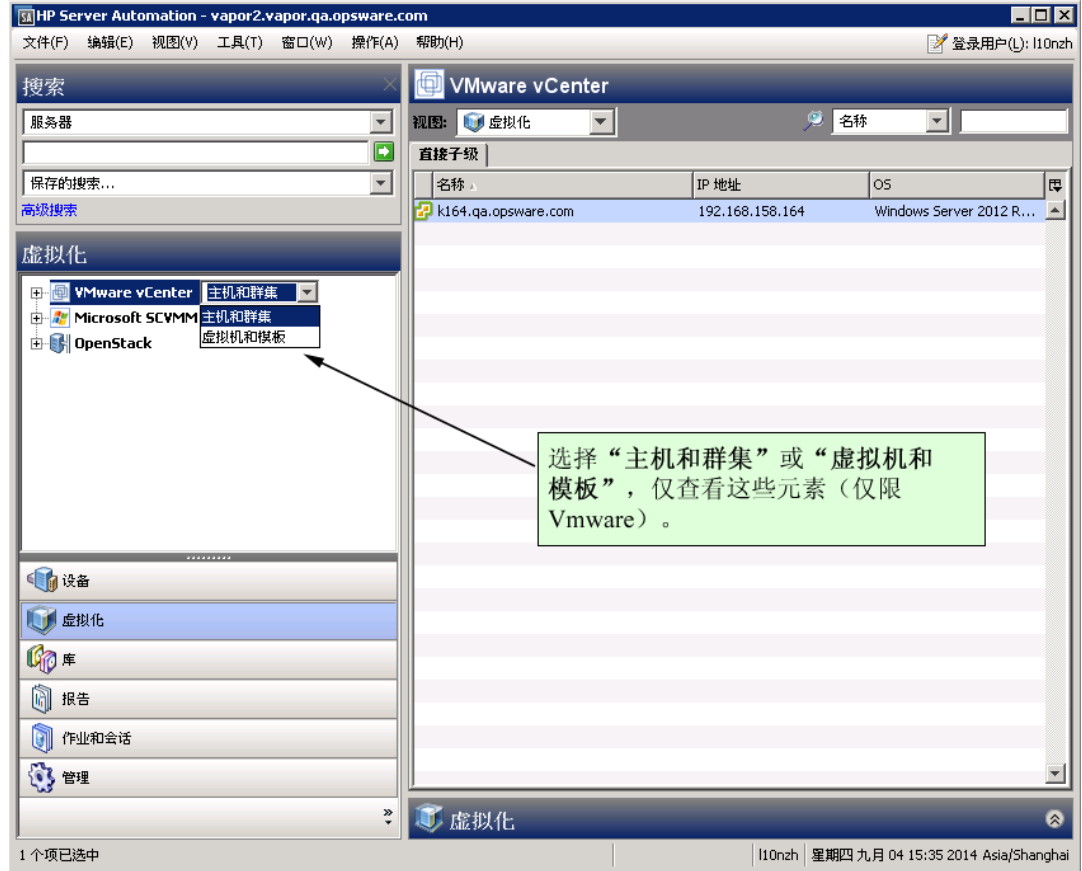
HP Server Automation - vapor2.vapor.qa.opsware.com

文件(F) 编辑(E) 视图(V) 工具(T) 窗口(W) 操作(A) 帮助(H)

登录用户(L): l10nzh

搜索

服务器

保存的搜索...

高级搜索

虚拟化

VMware vCenter 主机和群集

主机和群集

虚拟机和模板

Microsoft SCVMM

OpenStack

设备

虚拟化

库

报告

作业和会话

管理

VMware vCenter

视图: 虚拟化

名称

直接子级

| 名称 | IP 地址 | OS |
|---|---|---|
| k164.qa.opsware.com | 192.168.158.164 | Windows Server 2012 R... |

选择“主机和群集”或“虚拟机和模板”，仅查看这些元素（仅限 Vmware）。

虚拟化

1 个项已选中

l10nzh 星期四 九月 04 15:35 2014 Asia/Shanghai